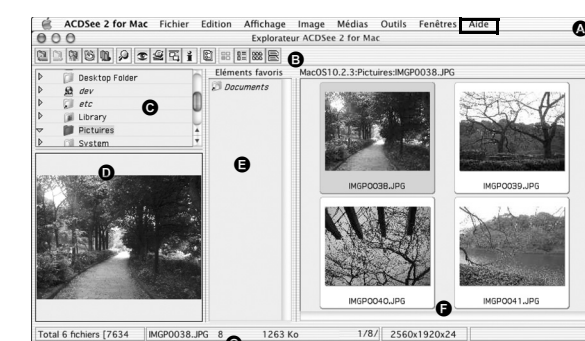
ACDSee 2 for Mac Fichier Edition Affichage Image Médias Outils Fenêtres Aide

A

Explorateur ACDSee 2 for Mac

B

Desktop Folder
dev
etc
Library
Pictures
System

C

Eléments favoris
Documents

MacOS10.2.3:Pictures:IMGP0038.JPG

D

E

IMGP0038.JPG
IMGP0039.JPG
IMGP0040.JPG
IMGP0041.JPG

F

Total 6 fichiers [7634 IMGP0038.JPG 8 1263 Ko 1/8/ 2560x1920x24